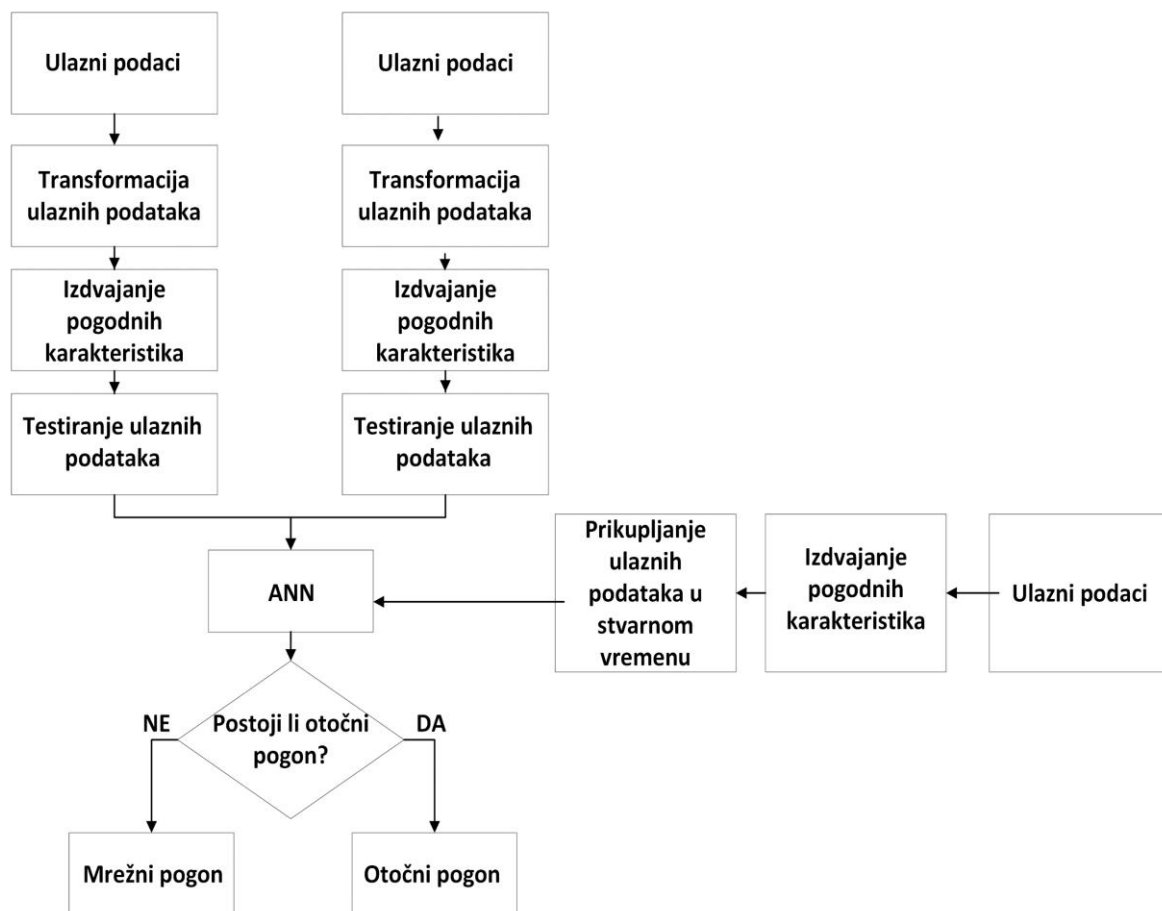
Ulazni podaci

Transformacija ulaznih podataka

Izdvajanje pogodnih karakteristika

Testiranje ulaznih podataka

Ulazni podaci

Transformacija ulaznih podataka

Izdvajanje pogodnih karakteristika

Testiranje ulaznih podataka

ANN

Prikupljanje ulaznih podataka u stvarnom vremenu

Izdvajanje pogodnih karakteristika

Ulazni podaci

NE

Postoji li otočni pogon?

DA

Mrežni pogon

Otočni pogon